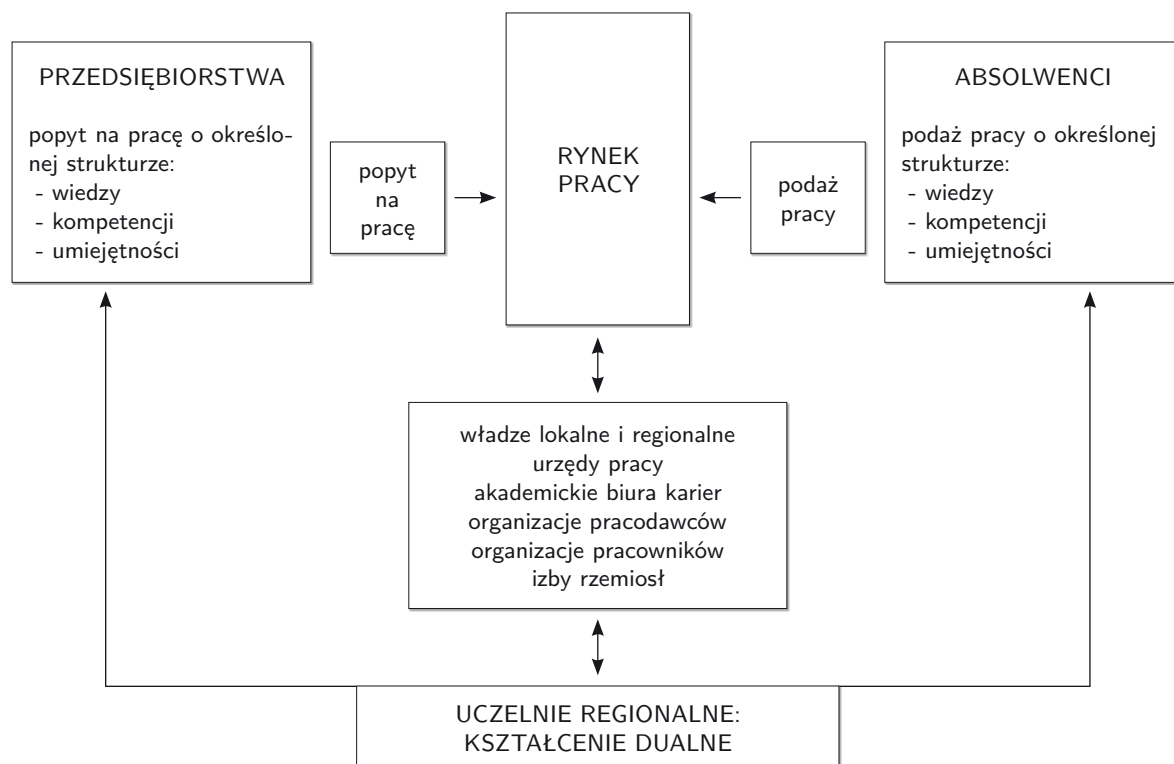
PRZEDSIĘBIORSTWA

popyt na pracę o określonej strukturze:
- wiedzy
- kompetencji
- umiejętności

popyt na pracę

RYNEK PRACY

podaż pracy

ABSOLWENCI

podaż pracy o określonej strukturze:
- wiedzy
- kompetencji
- umiejętności

władze lokalne i regionalne
urzędy pracy
akademickie biura karier
organizacje pracodawców
organizacje pracowników
izby rzemiosł

UCZELNIE REGIONALNE:
KSZTAŁCENIE DUALNE